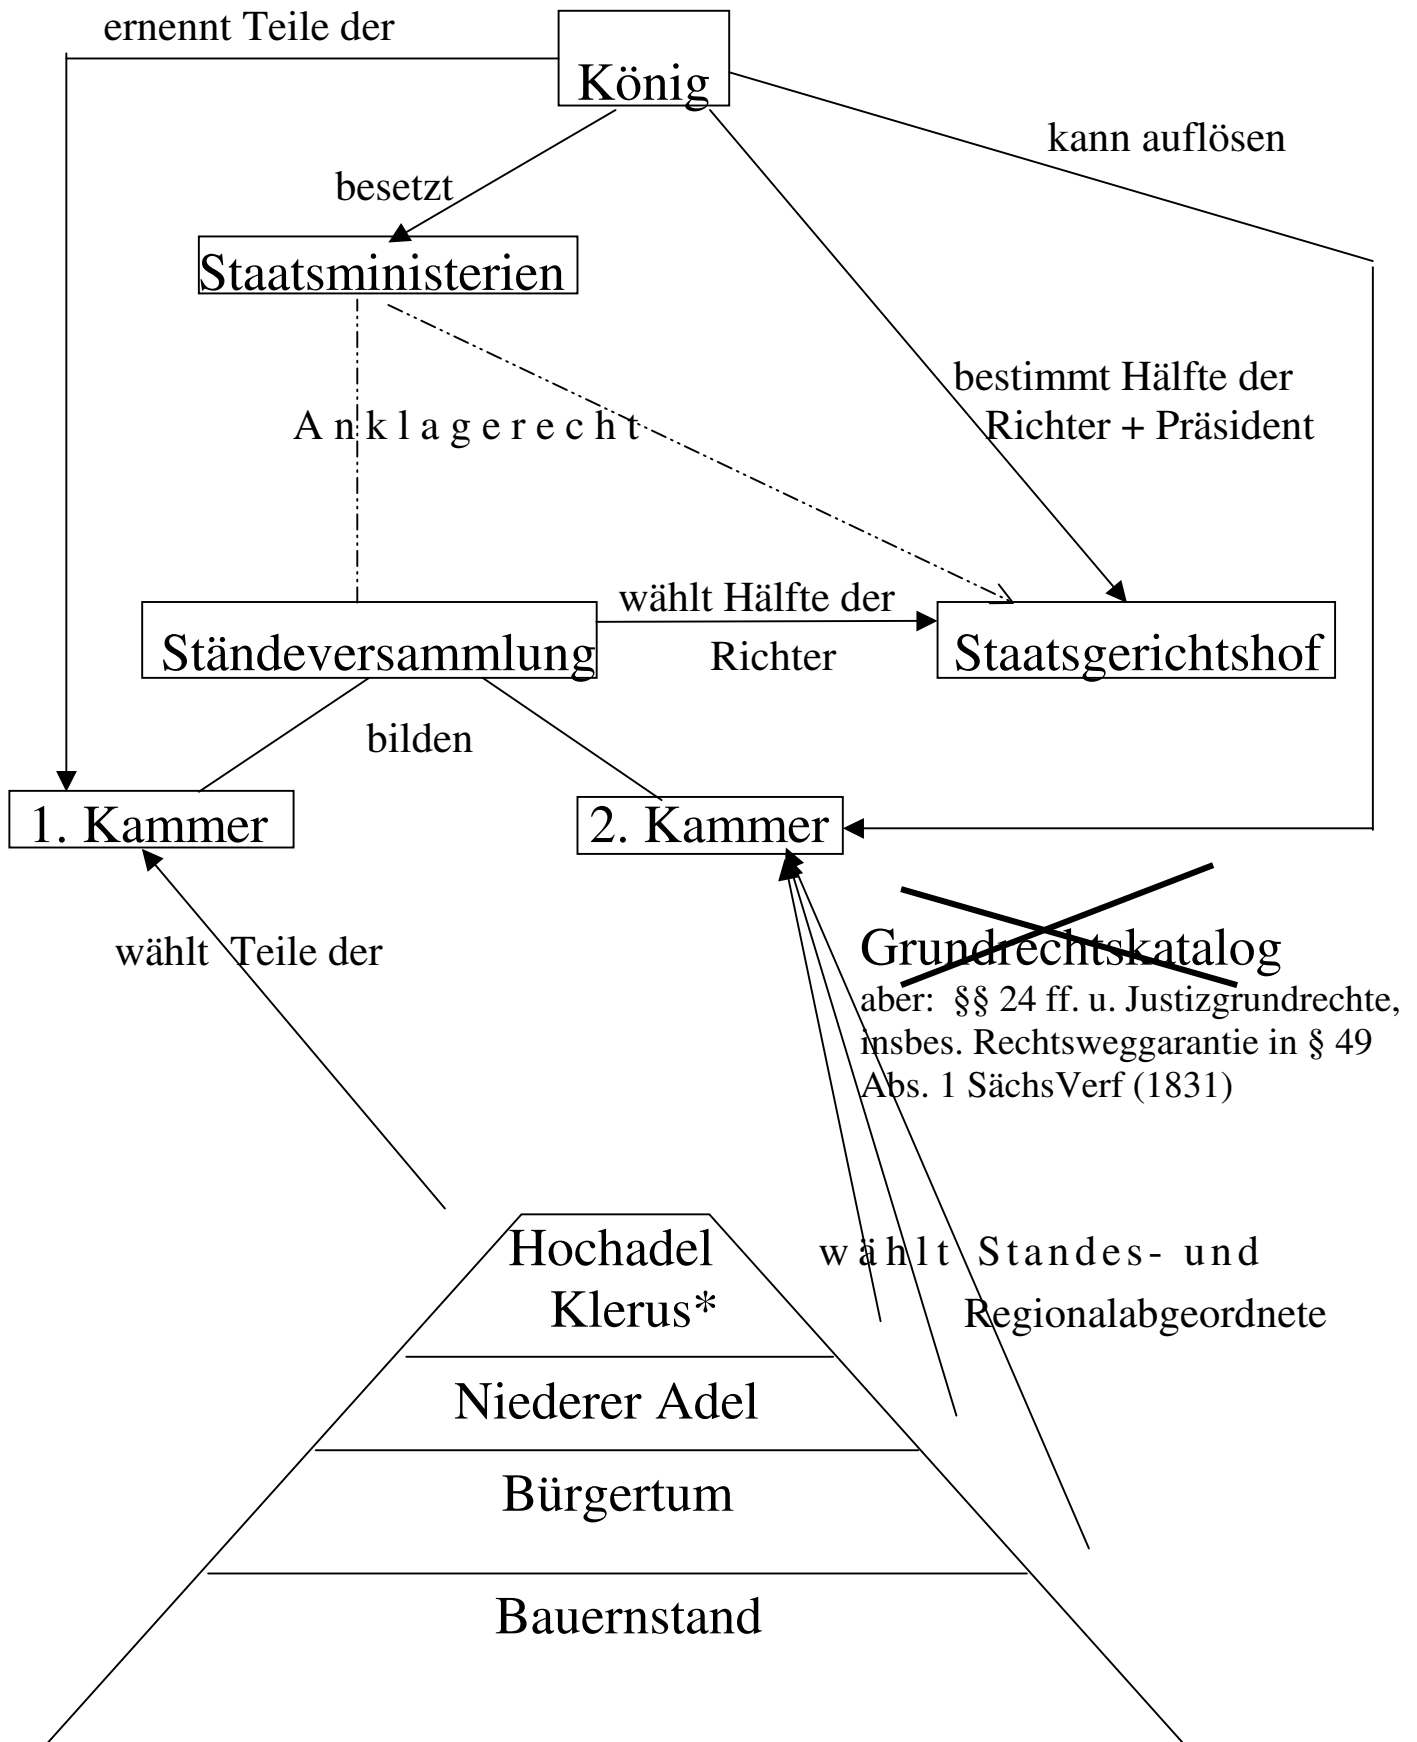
ernennt Teile der

König

kann auflösen

besetzt

Staatsministerien

bestimmt Hälfte der Richter + Präsident

A n k l a g e r e c h t

wählt Hälfte der Richter

Ständeversammlung

Staatsgerichtshof

bilden

1. Kammer

2. Kammer

wählt Teile der

Grundrechtskatalog

aber: §§ 24 ff. u. Justizgrundrechte, insbes. Rechtsweggarantie in § 49 Abs. 1 SächsVerf (1831)

Hochadel
Klerus*

w ä h l t S t a n d e s - u n d Regionalabgeordnete

Niederer Adel

Bürgertum

Bauernstand